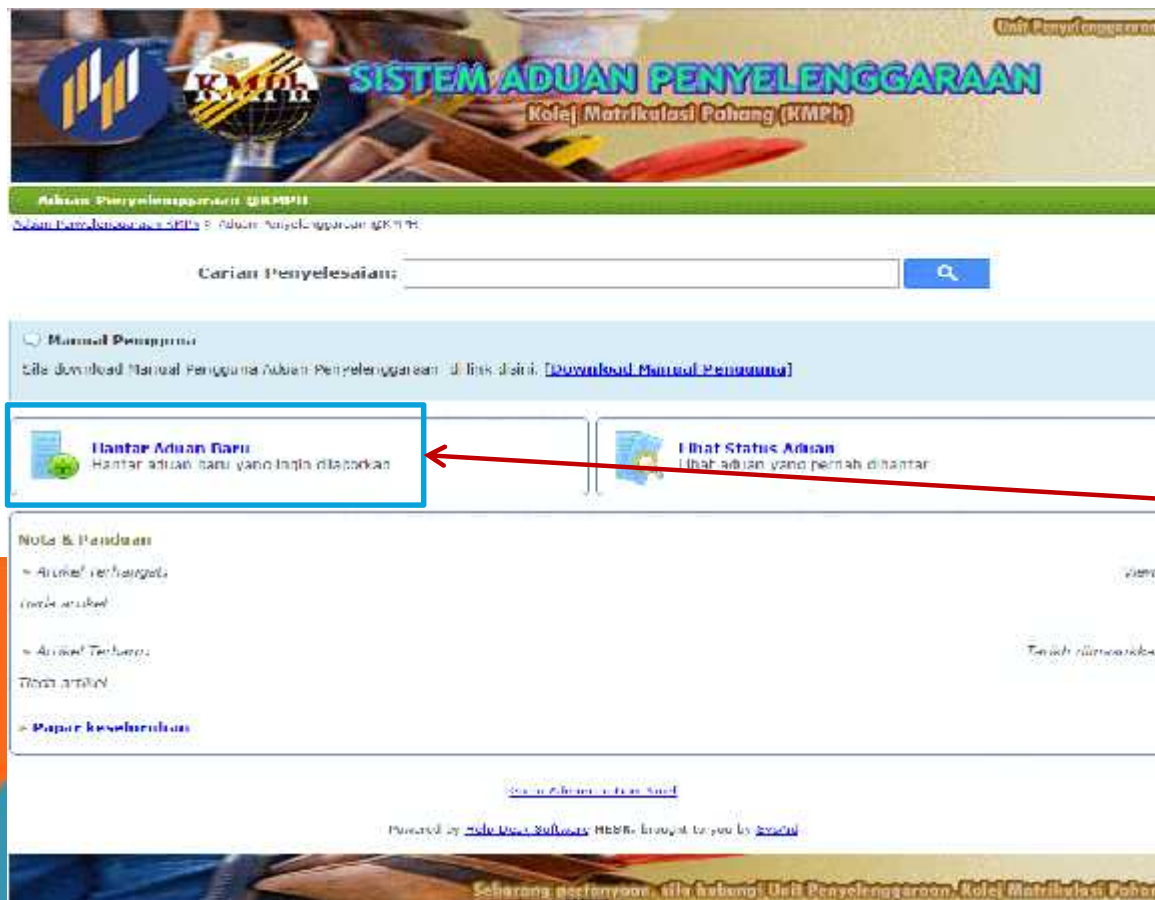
Unit Penyelenggaraan

KMPh

SISTEM ADUAN PENYELENGGARAAN

Kolej Matrikulasi Pahang (KMPh)

Aduan Penyelenggaraan @KMPH

Aduan Penyelenggaraan KMPh » Aduan Penyelenggaraan @KMPH

Carian Penyelesaian:

Manual Pengguna

Sila download Manual Pengguna Aduan Penyelenggaraan di link disini. [Download Manual Pengguna]

Hantar Aduan Baru
Hantar aduan baru yang ingin dilaporkan

Lihat Status Aduan
Lihat aduan yang pernah dihantar

Nota & Panduan

» Artikel Terhangat

Views

Tiada artikel

» Artikel Terbaru

Tarikh dimasukkan

Tiada artikel

» Papar keseluruhan

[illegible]

Powered by Help Desk Software HESK, brought to you by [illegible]

Sebarang pertanyaan, sila hubungi Unit Penyelenggaraan, Kolej Matrikulasi Pahang